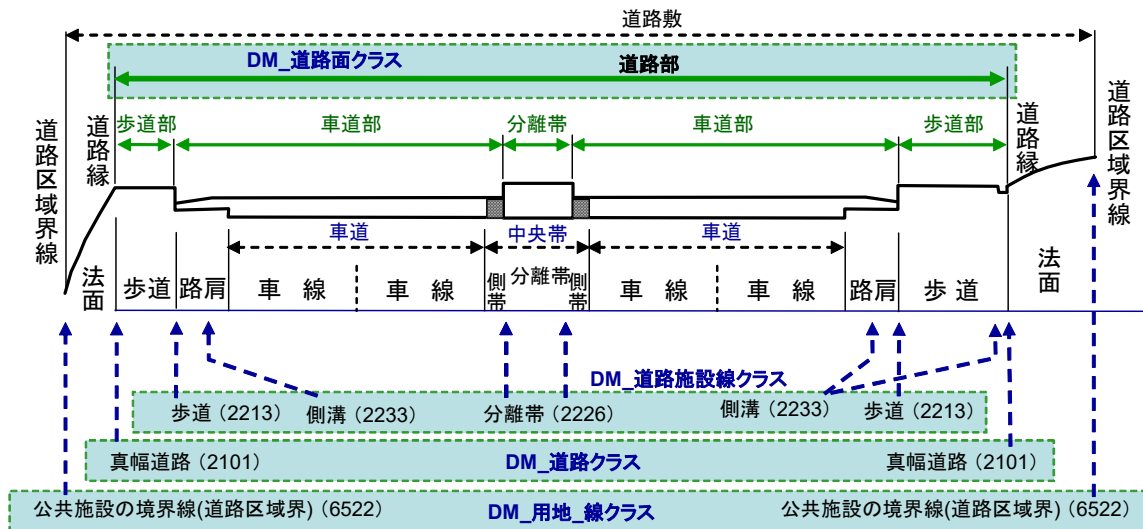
道路敷

DM_道路面クラス

道路部

道路区域界線

道路線

歩道部

車道部

分離帯

車道部

歩道部

道路線

道路区域界線

車道

中央帯

車道

法面

歩道

路肩

車　線

車　線

側帯

分離帯

側帯

車　線

車　線

路肩

歩道

法面

DM_道路施設線クラス

歩道（2213）

側溝（2233）

分離帯（2226）

側溝（2233）

歩道（2213）

真幅道路（2101）

DM_道路クラス

真幅道路（2101）

公共施設の境界線(道路区域界)（6522）

DM_用地_線クラス

公共施設の境界線(道路区域界)（6522）